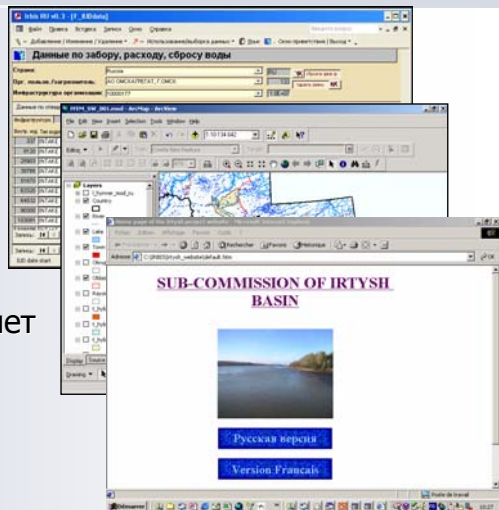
Irtish RU v0.3 - [F_IUData]

Файл Правка Вставка Записи Окно Справка

Данные по забору, расходу, сбросу воды

Страна: Russia

Орг. пользов./Загрязнитель: АО ОМСКАТРЕТАТ, Г.ОМСК

Инфраструктура организации: 10000177

Layers

Display Source

Drawing

SUB-COMMISSION OF IRTYSH BASIN

Русская версия

Version Français

Poste de travail

ает